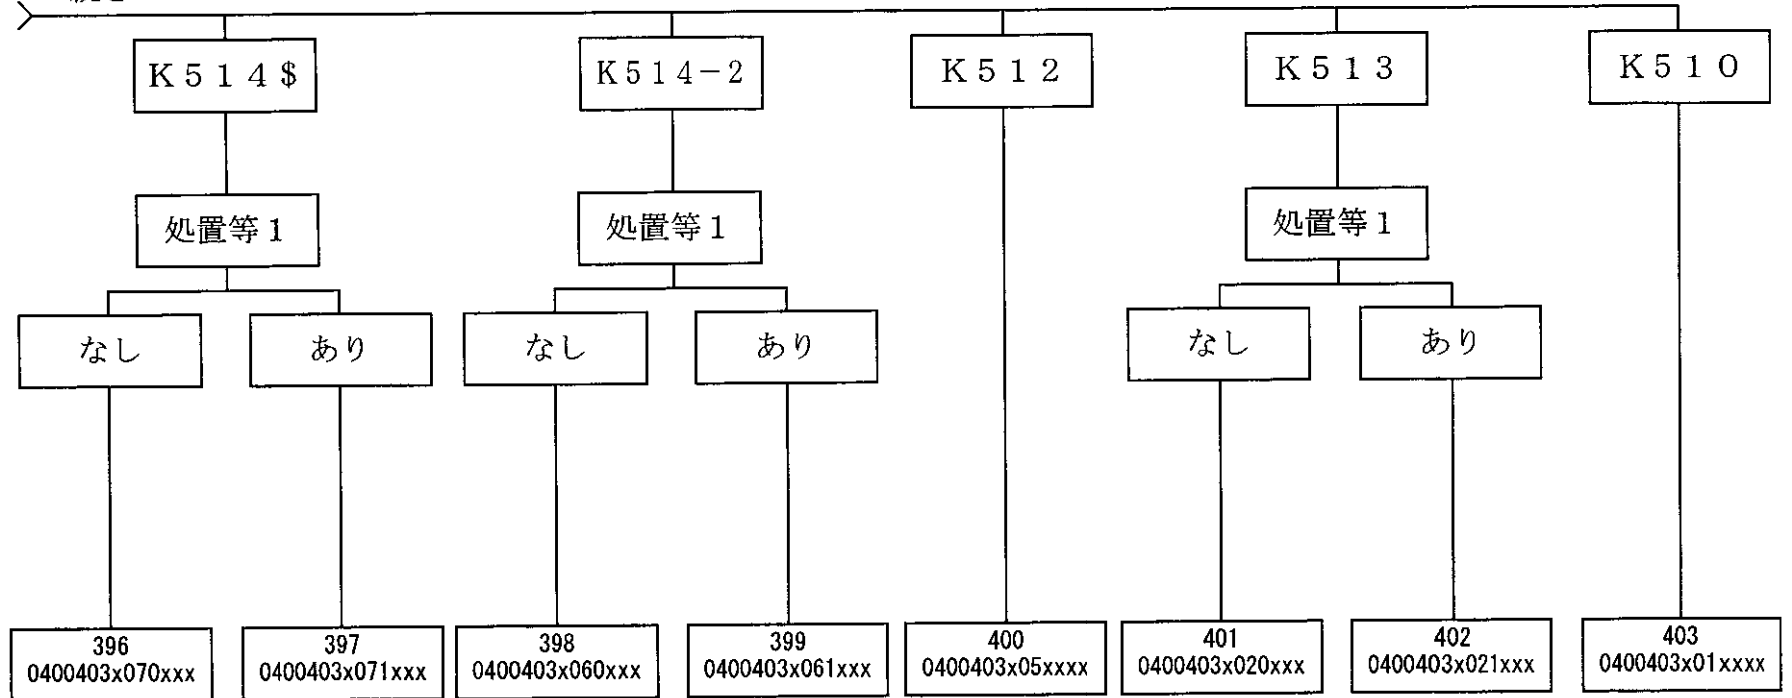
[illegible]

K514\$

K514−2

K512

K513

K510

処置等1

処置等1

処置等1

なし

あり

なし

あり

なし

あり

396
0400403x070xxx

397
0400403x071xxx

398
0400403x060xxx

399
0400403x061xxx

400
0400403x05xxxx

401
0400403x020xxx

402
0400403x021xxx

403
0400403x01xxxx